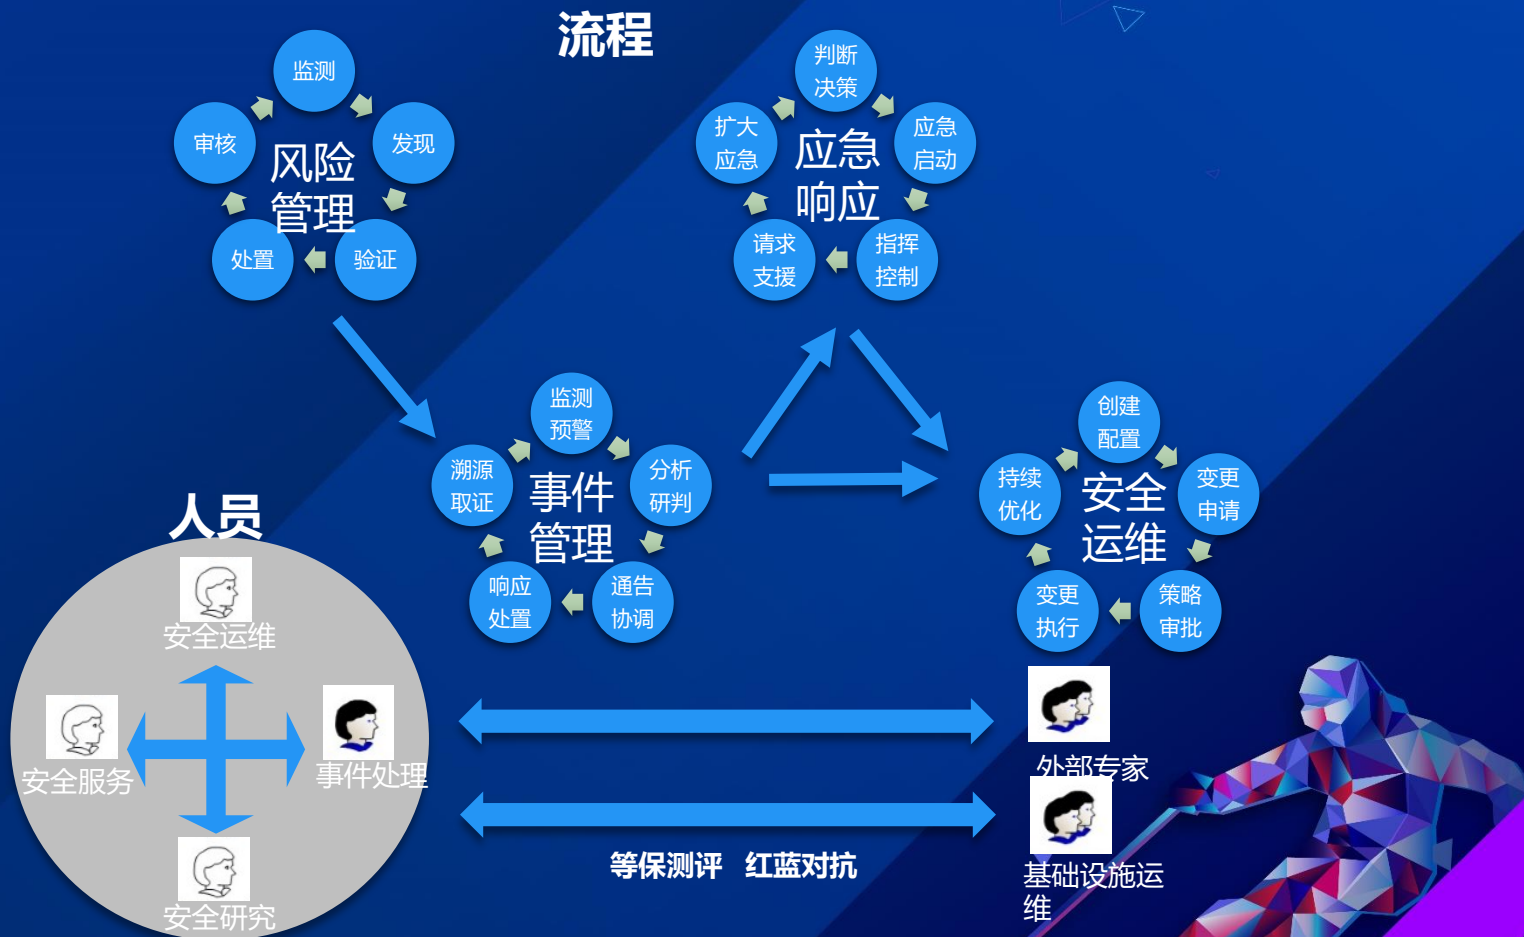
流程

监测
审核
发现
风险管理
处置
验证

判断决策
扩大应急
应急启动
应急响应
请求支援
指挥控制

监测预警
溯源取证
分析研判
事件管理
响应处置
通告协调

创建配置
持续优化
变更申请
安全运维
变更执行
策略审批

人员
安全运维
安全服务
事件处理
安全研究

外部专家
基础设施运维

等保测评 红蓝对抗